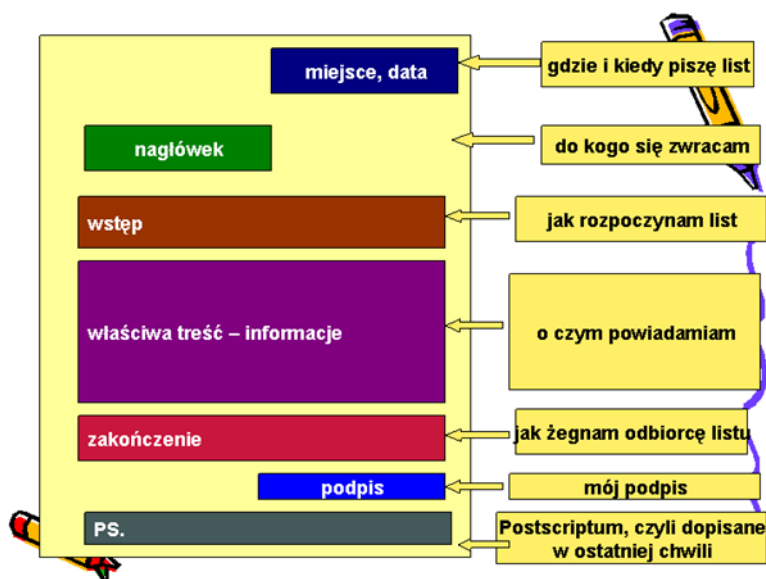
miejsce, data

gdzie i kiedy piszę list

nagłówek

do kogo się zwracam

wstęp

jak rozpoczynam list

właściwa treść – informacje

o czym powiadamiam

zakończenie

jak żegnam odbiorcę listu

podpis

mój podpis

PS.

Postscriptum, czyli dopisane w ostatniej chwili